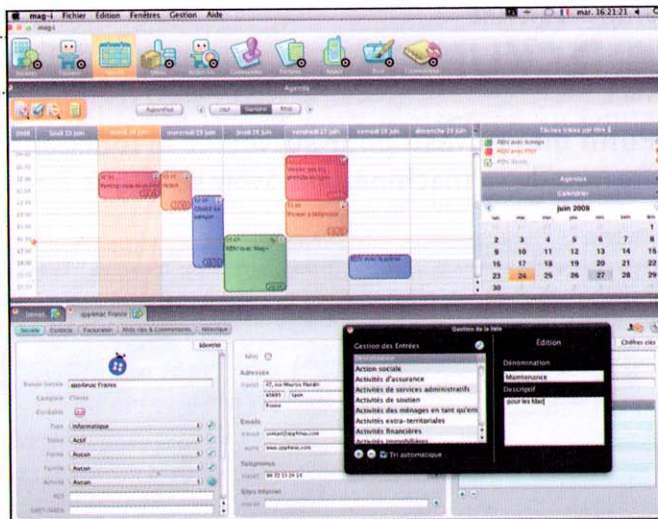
mag-i Fichier Édition Fenêtres Gestion Aide

mar. 16:21:21

mag-i

Agenda

Aujourd'hui

Jour Semaine Mois

Lundi 23 juin

mardi 24 juin

mercredi 25 juin

jeudi 26 juin

vendredi 27 juin

samedi 28 juin

dimanche 29 juin

Tâches triées par titre

RDV avec Jordi

RDV avec PDG

RDV Steve

Agenda

Calendrier

juin 2008

| | | | | | | |
|---|---|---|---|---|---|---|
| 2 | 3 | 4 | 5 | 6 | 7 | 8 |
| 9 | 10 | 11 | 12 | 13 | 14 | 15 |
| 16 | 17 | 18 | 19 | 20 | 21 | 22 |
| 23 | 24 | 25 | 26 | 27 | 28 | 29 |
| 30 | | | | | | |

appleMac France

Société Contacts Facturation

Identité

Raison Sociale appleMac France

Type Informatique

Statut Actif

Forme Aucun

Activité Aucun

Adresse

Emails

contact@appMac.com

Téléphones

Gestion de la liste

Gestion des Entrées

Maintenance

Action sociale

Activités d'assurance

Activités de services administratifs

Activités de soutien

Activités des ménages en tant qu'em

Activités extra-territoriales

Activités financières

Activités immobilières

Tri automatique

Edition

Dénomination

Maintenance

Descriptif

pour les Mac

Chèfes clés